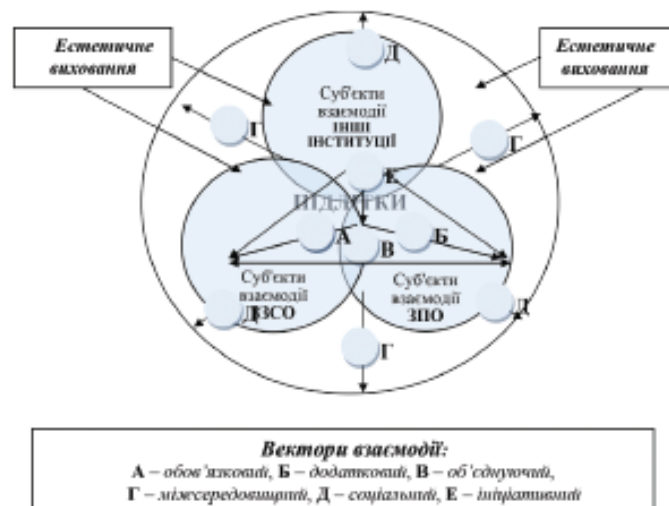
Естетичне виховання

Естетичне виховання

Д

Суб'єкти взаємодії ІНШІ ІНСТИТУЦІЇ

Г

Г

Е

ПІДЛІТКИ

А

Б

В

Суб'єкти взаємодії ДЗСО

Суб'єкти взаємодії ЗПО

Д

Д

Г

Вектори взаємодії:
А – обов'язковий, Б – додатковий, В – об'єднуючий,
Г – міжсередовищний, Д – соціальний, Е – ініціативний